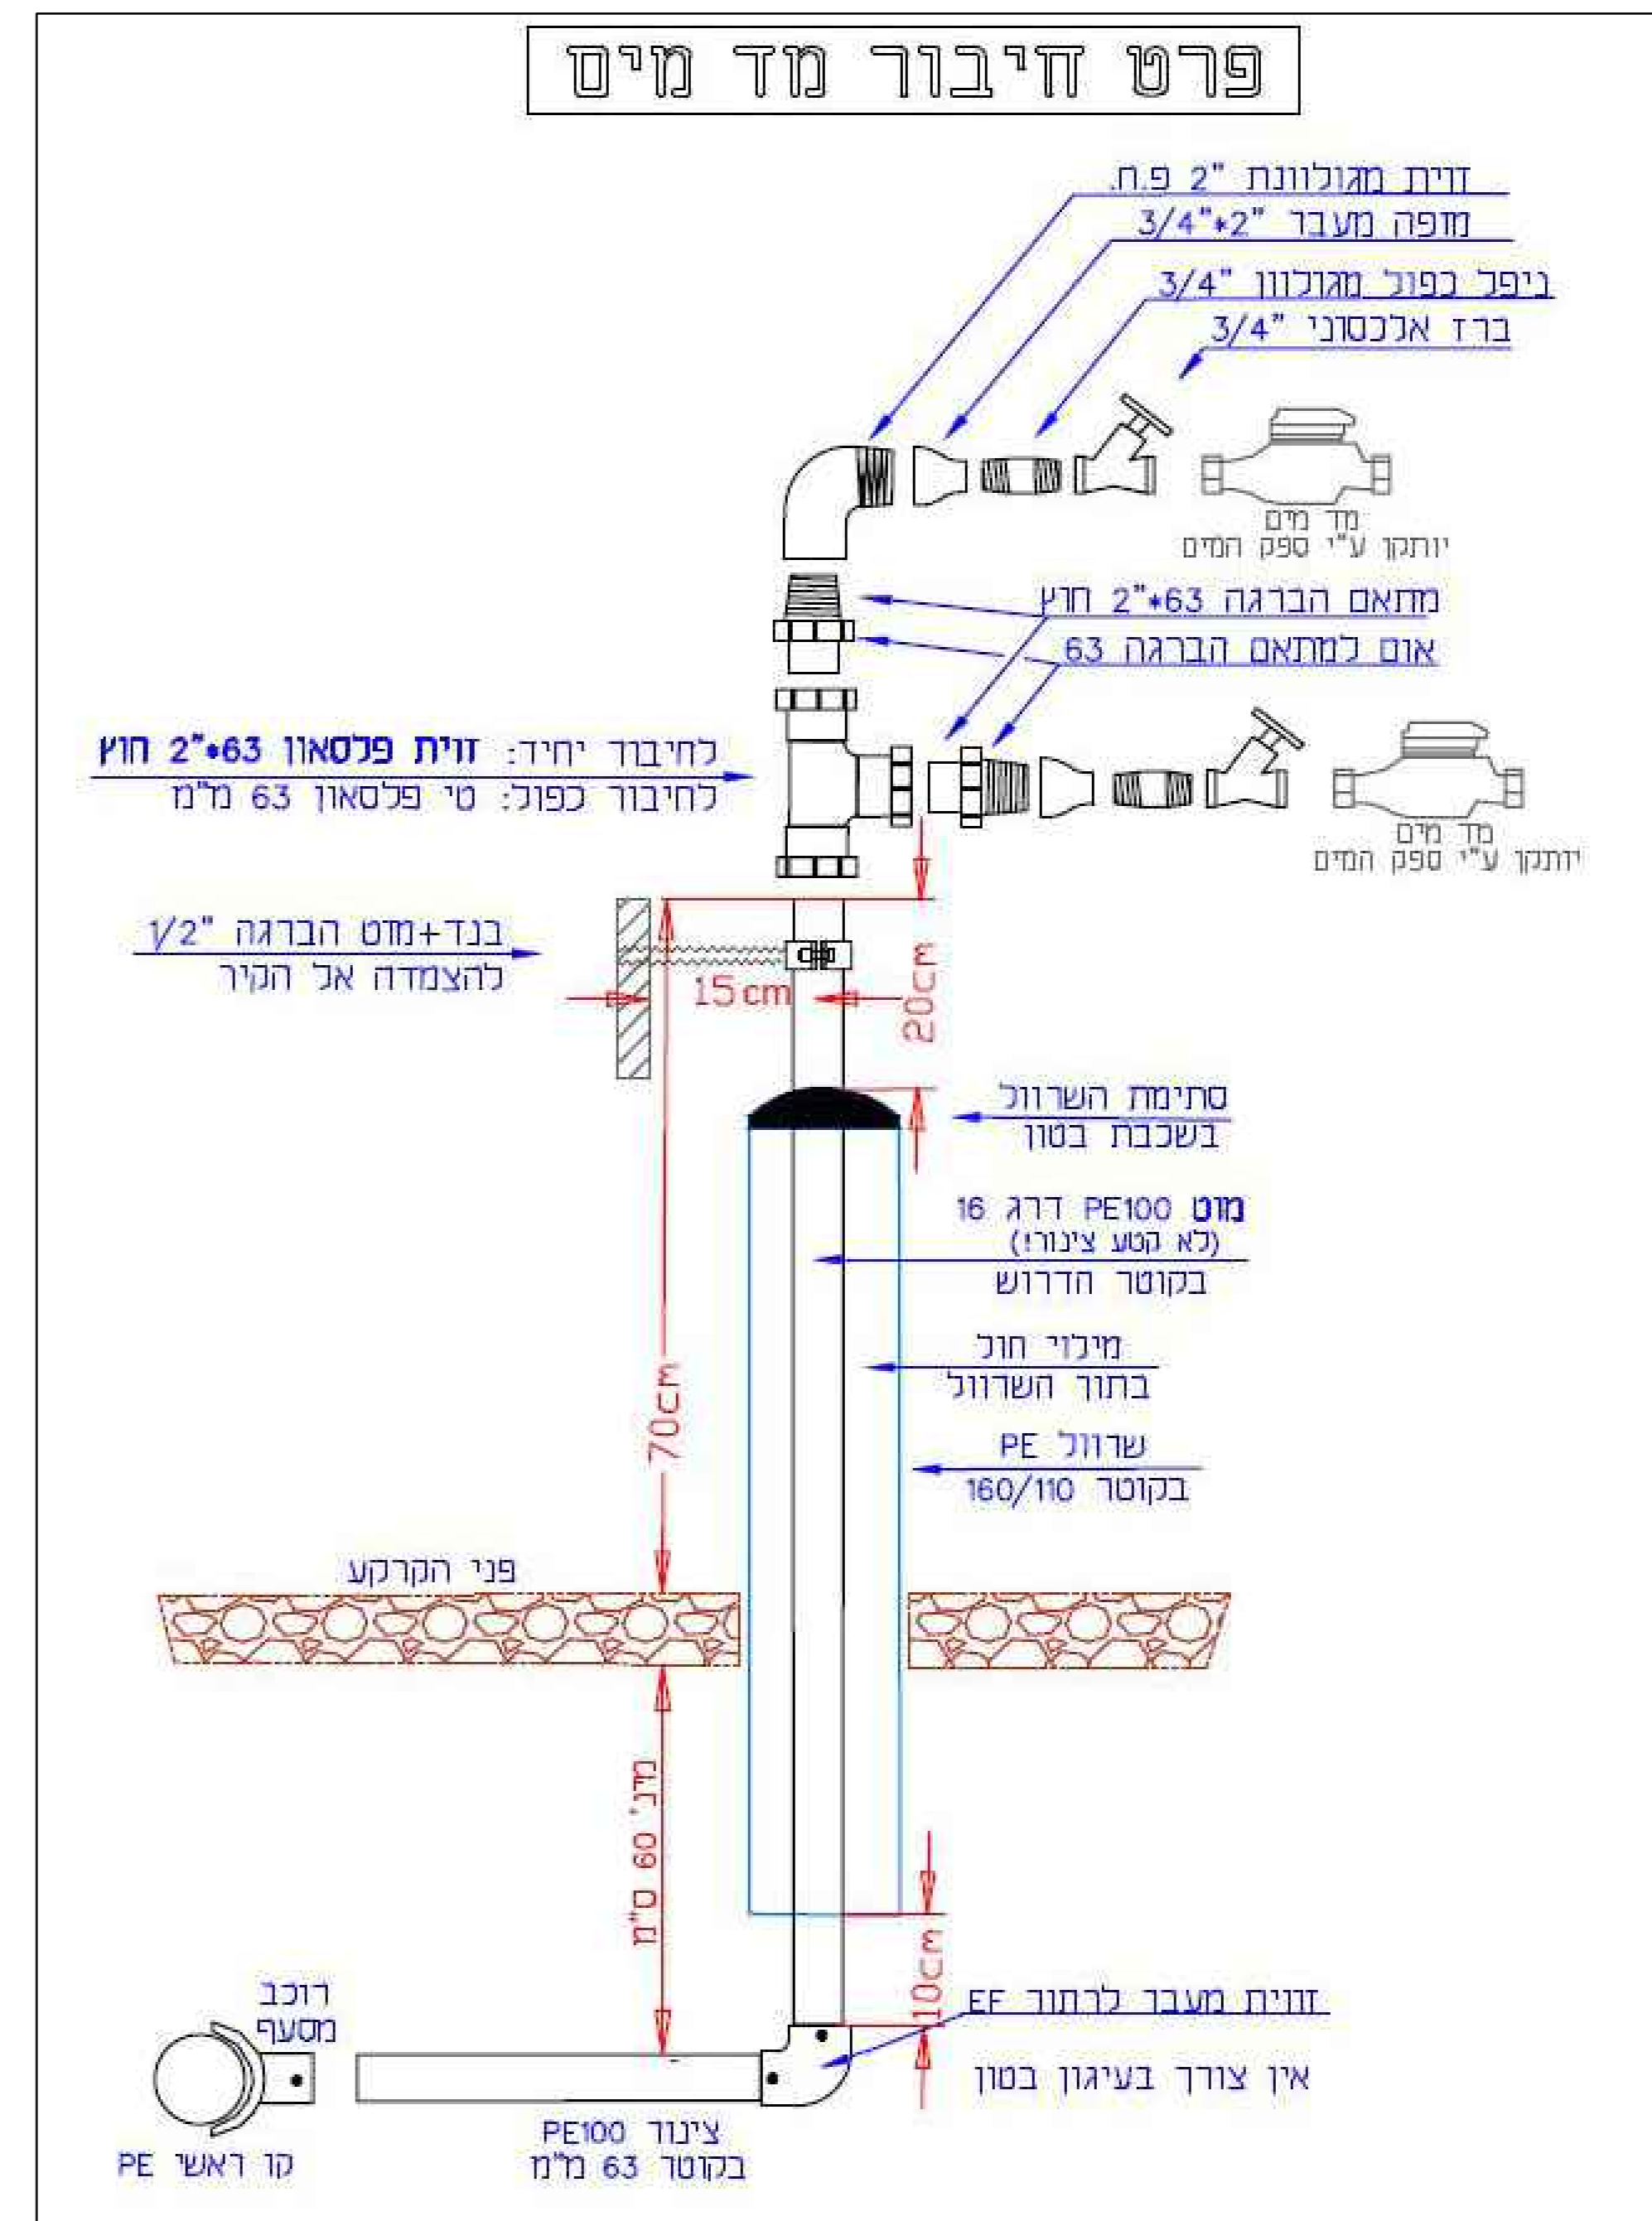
פרט חיבור מד מים

זוית מגולוונת "2 פ.ח.
מופה מעבר "2*"3/4
ניפל כפול מגולוון "3/4
ברז אלכסוני "3/4

מד מים
יותקן ע"י ספק המים

מתאם הברגה 63*"2 חוץ
אום למתאם הברגה 63

לחיבור יחיד: זוית פלסאון 63*"2 חוץ
לחיבור כפול: טי פלסאון 63 מ"מ

מד מים
יותקן ע"י ספק המים

בנד+מוט הברגה "1/2
להצמדה אל הקיר

15cm
20cm

סתימת השרוול
בשכבת בטון

מוט PE100 דרג 16
(לא קטע צינור!)
בקוטר הדרוש

מילוי חול
בתוך השרוול

שרוול PE
בקוטר 160/110

70cm

פני הקרקע

מינ' 60 ס"מ

10cm

זווית מעבר לרתור EF
אין צורך בעיגון בטון

רוכב
מסעף

קו ראשי PE

צינור PE100
בקוטר 63 מ"מ